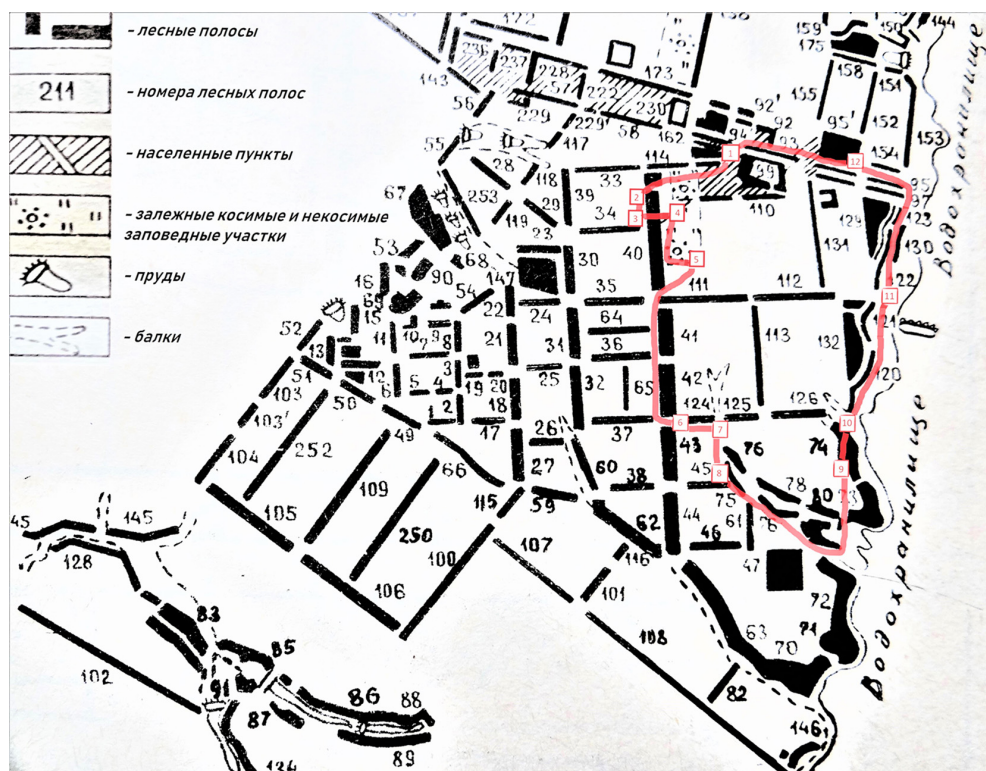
- лесные полосы

211 - номера лесных полос

- населенные пункты

- залежные косимые и некосимые заповедные участки

- пруды

- балки

172 156 159 175 150 144 236 237 228 257 222 173 158 151 143 56 229 229' 58 230 162 94 92' 92 155 95' 152 153 93 154 55 117 114 1 12 Водохранилище 28 118 39 33 99 95 67 253 29 2 97 119 34 3 4 110 129 123 23 30 40 131 130 53 68 5 90 147 35 111 112 122 16 54 22 11 69 15 24 64 52 11 10 9 8 21 41 113 132 121 13 36 7 34 51 12 3 M 120 103 6 5 4 19 20 25 32 65 42 50 124 125 126 1 2 18 103' 49 17 6 7 10 26 37 104 252 43 76 74 66 9 27 60 38 45 8 109 78 115 59 80 73 105 75 250 62 44 46 61 76 45 145 107 116 128 100 47 101 72 106 83 108 63 71 85 70 102 91 86 88 82 Водохранилище 87 146 89 134